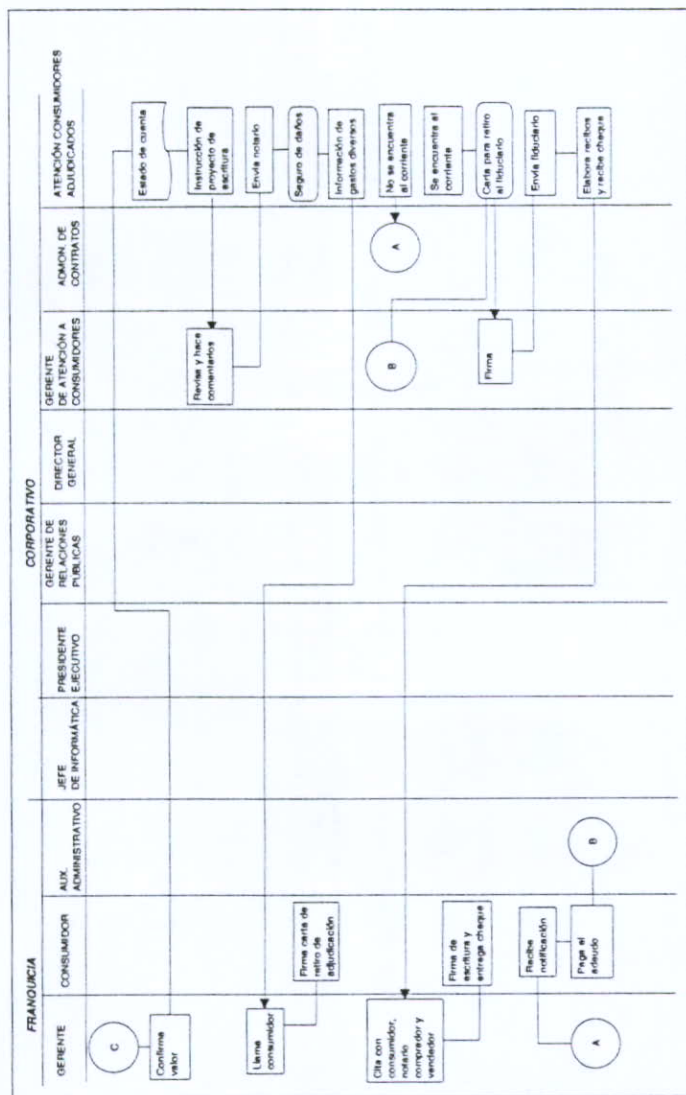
FRANQUICIA

CORPORATIVO

GERENTE

CONSUMIDOR

AUX. ADMINISTRATIVO

JEFE DE INFORMÁTICA

PRESIDENTE EJECUTIVO

GERENTE DE RELACIONES PUBLICAS

DIRECTOR GENERAL

GERENTE DE ATENCIÓN A CONSUMIDORES

ADMON. DE CONTRATOS

ATENCIÓN CONSUMIDORES ADJUDICADOS

C

Confirma valor

Estado de cuenta

Instrucción de proyecto de escritura

Revisa y hace comentarios

Envía notario

Llama consumidor

Firma carta de retiro de adjudicación

Seguro de daños

Información de gastos diversos

Cita con consumidor, notario comprador y vendedor

Firma de escritura y entrega cheque

No se encuentra al corriente

A

B

Se encuentra al corriente

Carta para retiro al fiduciario

Firma

Envía fiduciario

Elabora recibos y recibe cheque

Recibe notificación

Paga el adeudo

B

A